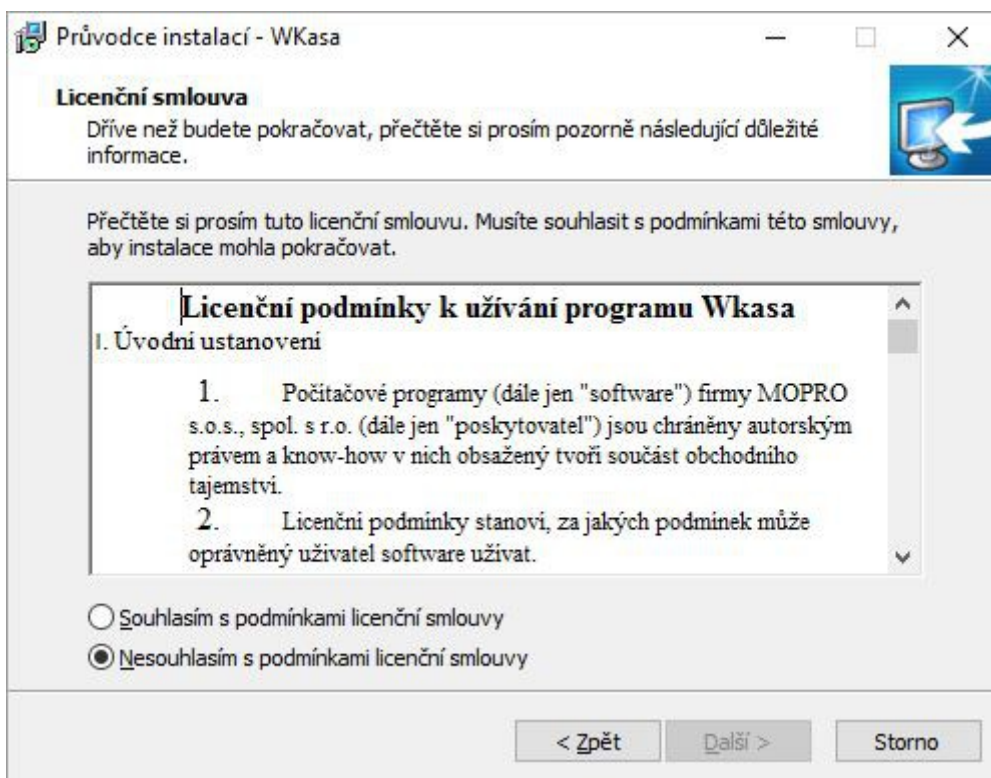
Průvodce instalací - WKasa

Licenční smlouva

Dříve než budete pokračovat, přečtěte si prosím pozorně následující důležité informace.

Přečtěte si prosím tuto licenční smlouvu. Musíte souhlasit s podmínkami této smlouvy, aby instalace mohla pokračovat.

Licenční podmínky k užívání programu Wkasa

I. Úvodní ustanovení

1. Počítačové programy (dále jen "software") firmy MOPRO s.o.s., spol. s r.o. (dále jen "poskytovatel") jsou chráněny autorským právem a know-how v nich obsažený tvoři součást obchodního tajemstvi.

2. Licenčni podminky stanovi, za jakých podminek může oprávněný uživatel software užívat.

Souhlasím s podmínkami licenční smlouvy

Nesouhlasím s podmínkami licenční smlouvy

< Zpět

Další >

Storno